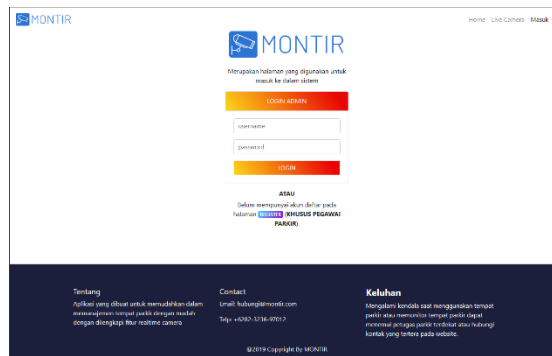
MONTIR

Home Live Camera Masuk

MONTIR

Merupakan halaman yang digunakan untuk masuk ke dalam sistem

LOGIN ADMIN

username

password

LOGIN

ATAU

Belum mempunyai akun daftar pada halaman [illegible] (KHUSUS PEGAWAI PARKIR).

Tentang

Aplikasi yang dibuat untuk memudahkan dalam memanajemen tempat parkir dengan mudah dengan dilengkapi fitur realtime camera

Contact

Email: hubungi@montir.com

Telp: +6282-3216-97012

Keluhan

Mengalami kendala saat menggunakan tempat parkir atau memonitor tempat parkir dapat menemui petugas parkir terdekat atau hubungi kontak yang tertera pada website.

@2019 Copyright By MONTIR